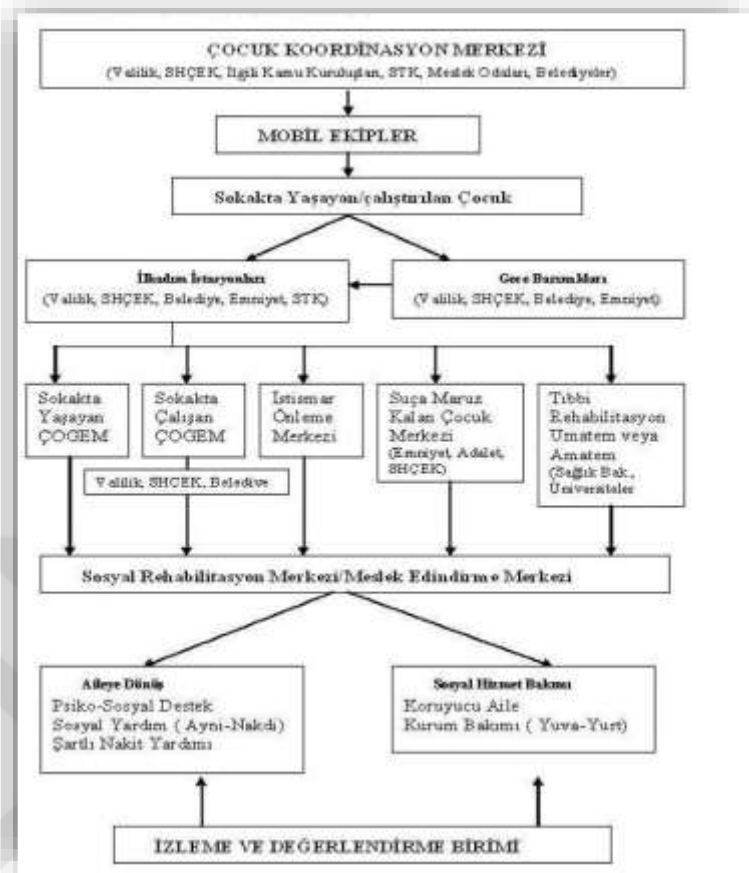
ÇOCUK KOORDİNASYON MERKEZİ
(Valilik, SHÇEK, İlgili Kamu Kuruluşları, STK, Meslek Odaları, Belediyeler)

MOBİL EKİPLER

Sokakta Yaşayan/çalıştırılan Çocuk

İlkadım İstasyonları
(Valilik, SHÇEK, Belediye, Emniyet, STK)

Gece Barınakları
(Valilik, SHÇEK, Belediye, Emniyet)

Sokakta Yaşayan ÇOGEM

Sokakta Çalışan ÇOGEM

İstismar Önleme Merkezi

Suça Maruz Kalan Çocuk Merkezi
(Emniyet, Adalet, SHÇEK)

Tıbbi Rehabilitasyon Umatem veya Amatem
(Sağlık Bak., Üniversiteler

Valilik, SHÇEK, Belediye

Sosyal Rehabilitasyon Merkezi/Meslek Edindirme Merkezi

Aileye Dönüş
Psiko-Sosyal Destek
Sosyal Yardım ( Ayni-Nakdi)
Şartlı Nakit Yardımı

Sosyal Hizmet Bakımı
Koruyucu Aile
Kurum Bakımı ( Yuva-Yurt)

İZLEME VE DEĞERLENDİRME BİRİMİ